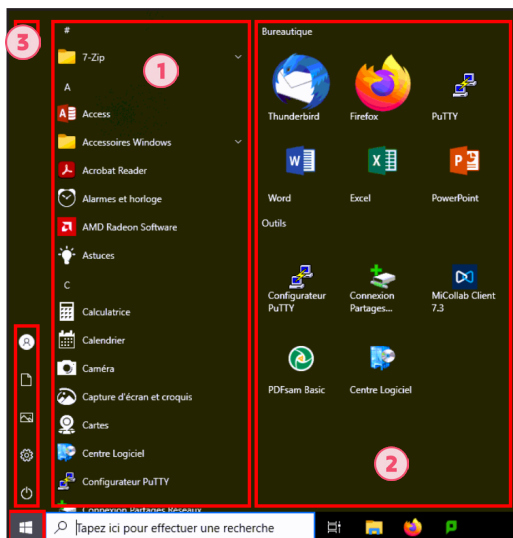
3

#

7-Zip

1

A

Access

Accessoires Windows

Acrobat Reader

Alarmes et horloge

AMD Radeon Software

Astuces

C

Calculatrice

Calendrier

Caméra

Capture d'écran et croquis

Cartes

Centre Logiciel

Configurateur PuTTY

Connexion Partages Réseaux

Bureautique

Thunderbird

Firefox

PuTTY

Word

Excel

PowerPoint

Outils

Configurateur PuTTY

Connexion Partages...

MiCollab Client 7.3

PDFsam Basic

Centre Logiciel

2

Tapez ici pour effectuer une recherche